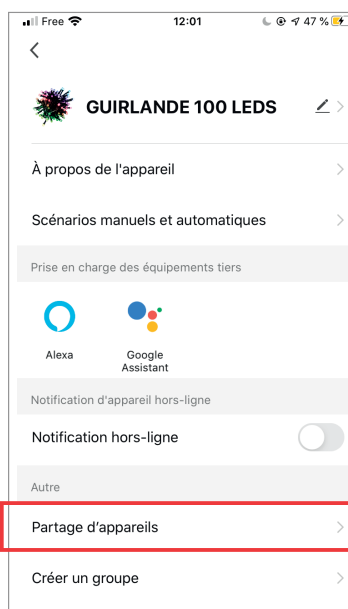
Free 12:01 47 %

GUIRLANDE 100 LEDS

À propos de l'appareil

Scénarios manuels et automatiques

Prise en charge des équipements tiers

Alexa

Google Assistant

Notification d'appareil hors-ligne

Notification hors-ligne

Autre

Partage d'appareils

Créer un groupe